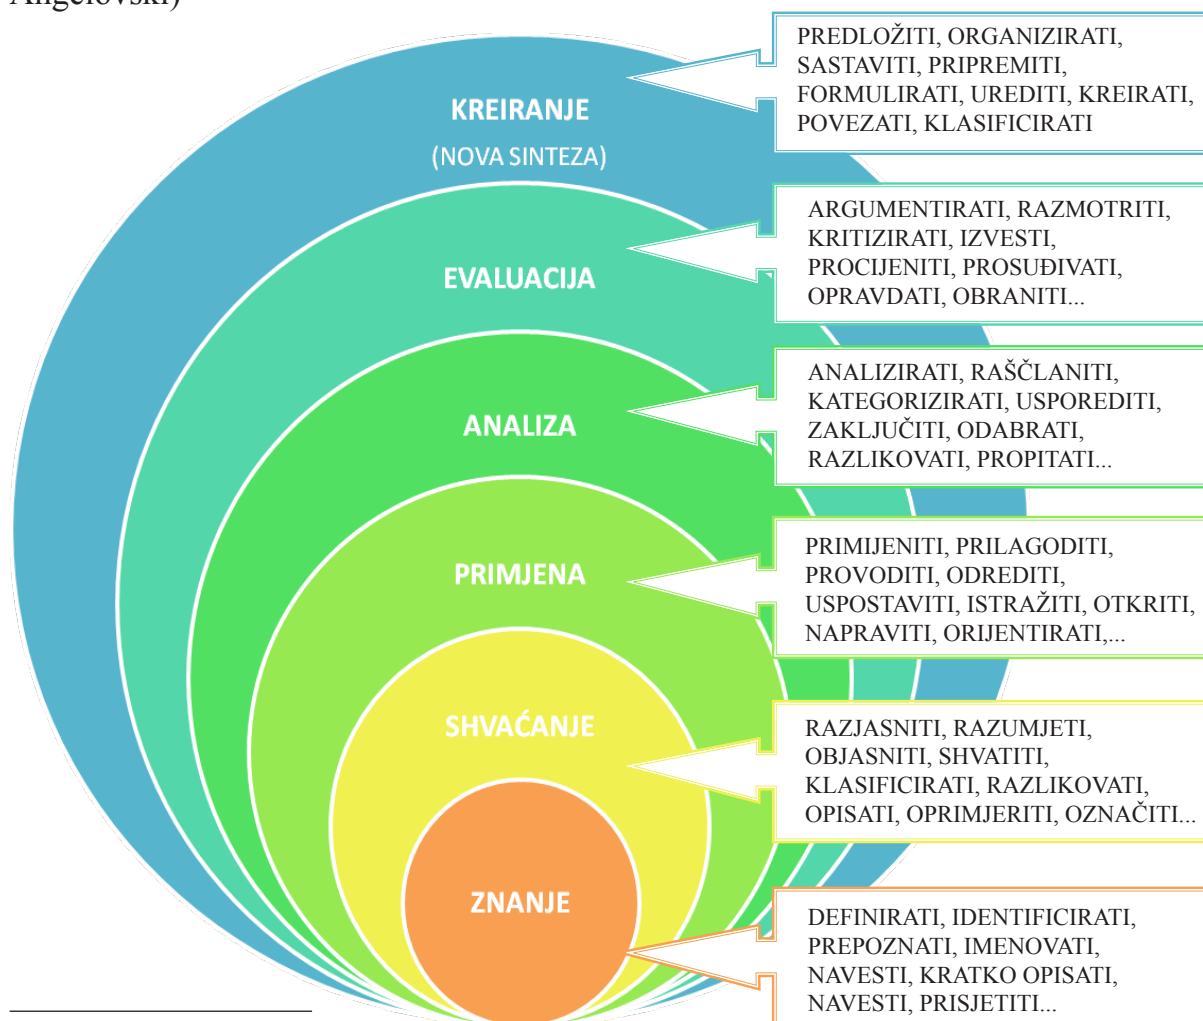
Angelovski)

KREIRANJE
(NOVA SINTEZA)

PREDLOŽITI, ORGANIZIRATI, SASTAVITI, PRIPREMITI, FORMULIRATI, UREDITI, KREIRATI, POVEZATI, KLASIFICIRATI

EVALUACIJA

ARGUMENTIRATI, RAZMOTRITI, KRITIZIRATI, IZVESTI, PROCIJENITI, PROSUĐIVATI, OPRAVDATI, OBRANITI...

ANALIZA

ANALIZIRATI, RAŠČLANITI, KATEGORIZIRATI, USPOREDITI, ZAKLJUČITI, ODABRATI, RAZLIKOVATI, PROPITATI...

PRIMJENA

PRIMIJENITI, PRILAGODITI, PROVODITI, ODREDITI, USPOSTAVITI, ISTRAŽITI, OTKRITI, NAPRAVITI, ORIJENTIRATI,...

SHVAĆANJE

RAZJASNITI, RAZUMJETI, OBJASNITI, SHVATITI, KLASIFICIRATI, RAZLIKOVATI, OPISATI, OPRIMJERITI, OZNAČITI...

ZNANJE

DEFINIRATI, IDENTIFICIRATI, PREPOZNATI, IMENOVATI, NAVESTI, KRATKO OPISATI, NAVESTI, PRISJETITI...